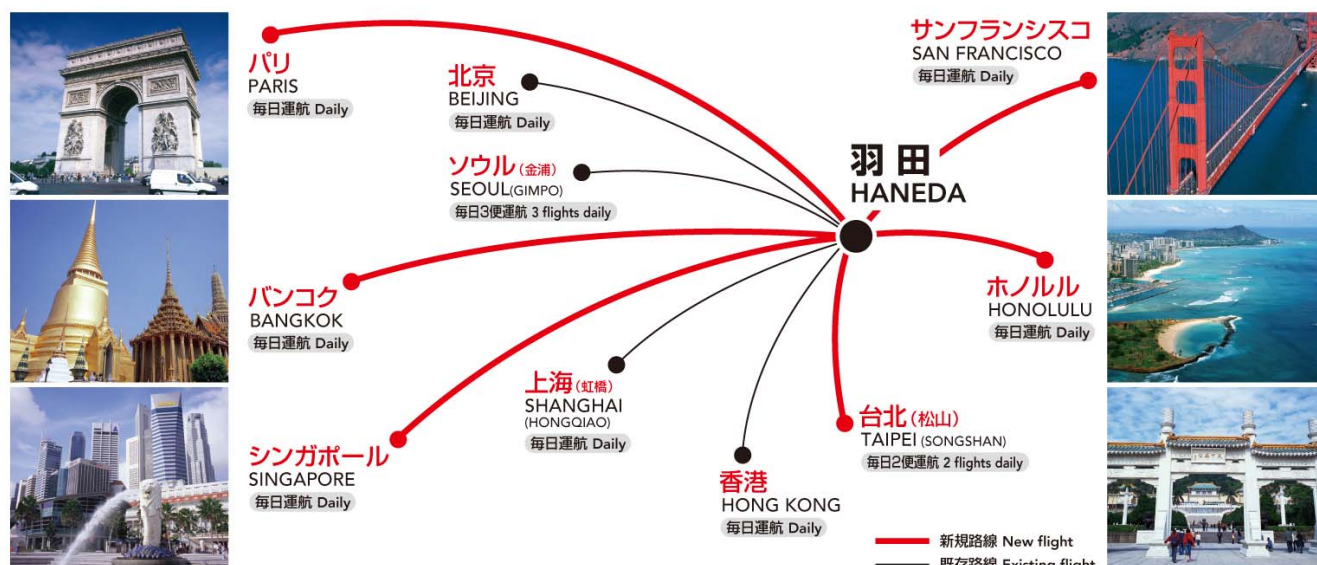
パリ
PARIS
毎日運航 Daily

北京
BEIJING
毎日運航 Daily

ソウル(金浦)
SEOUL(GIMPO)
毎日3便運航 3 flights daily

バンコク
BANGKOK
毎日運航 Daily

上海(虹橋)
SHANGHAI
(HONGQIAO)
毎日運航 Daily

シンガポール
SINGAPORE
毎日運航 Daily

香港
HONG KONG
毎日運航 Daily

羽田
HANEDA

サンフランシスコ
SAN FRANCISCO
毎日運航 Daily

ホノルル
HONOLULU
毎日運航 Daily

台北(松山)
TAIPEI (SONGSHAN)
毎日2便運航 2 flights daily

新規路線 New flight
既存路線 Existing flight